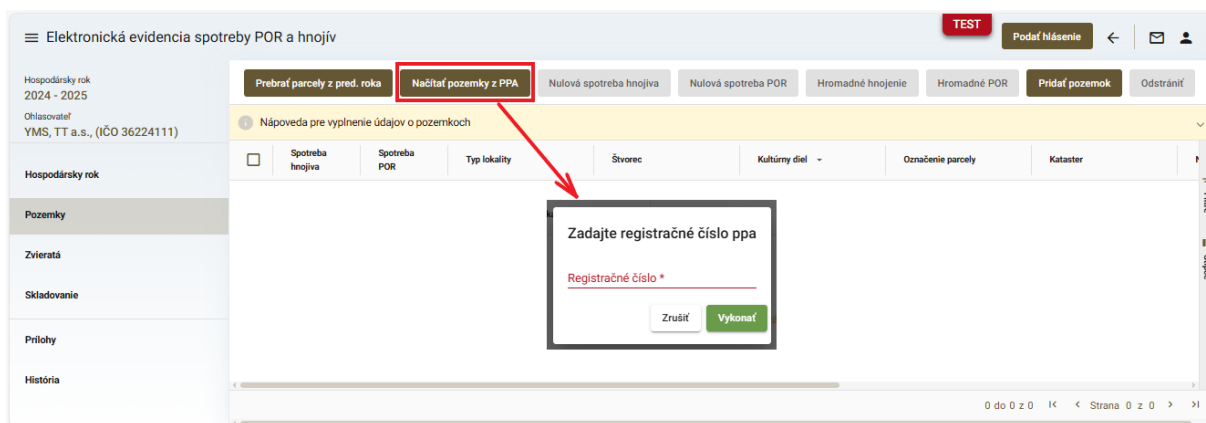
Elektronická evidencia spotreby POR a hnojív

TEST

Podať hlásenie

Hospodársky rok
2024 - 2025

Ohlasovateľ
YMS, TT a.s., (IČO 36224111)

Hospodársky rok

Pozemky

Zvieratá

Skladovanie

Prílohy

História

Prebrať parcely z pred. roka | Načítať pozemky z PPA | Nulová spotreba hnojiva | Nulová spotreba POR | Hromadné hnojenie | Hromadné POR | Pridať pozemok | Odstrániť

Nápoveda pre vyplnenie údajov o pozemkoch

| Spotreba hnojiva | Spotreba POR | Typ lokality | Štvorec | Kultúrny diel | Označenie parcely | Kataster |
|---|---|---|---|---|---|---|

Zadajte registračné číslo ppa

Registračné číslo *

Zrušiť | Vykonať

0 do 0 z 0 | Strana 0 z 0